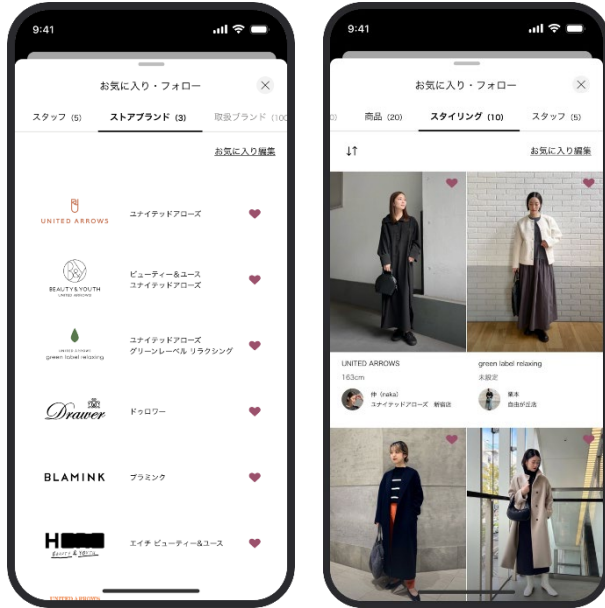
9:41

お気に入り・フォロー

スタッフ (5)　ストアブランド (3)　取扱ブランド (10

お気に入り編集

UNITED ARROWS　ユナイテッドアローズ

BEAUTY&YOUTH UNITED ARROWS　ビューティー＆ユース ユナイテッドアローズ

UNITED ARROWS green label relaxing　ユナイテッドアローズ グリーンレーベル リラクシング

Drawer　ドゥロワー

BLAMINK　ブラミンク

H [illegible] BEAUTY&YOUTH　エイチ ビューティー＆ユース

9:41

お気に入り・フォロー

商品 (20)　スタイリング (10)　スタッフ (5)

お気に入り編集

UNITED ARROWS
163cm
仲 (naka)
ユナイテッドアローズ　新宿店

green label relaxing
未設定
栗本
自由が丘店